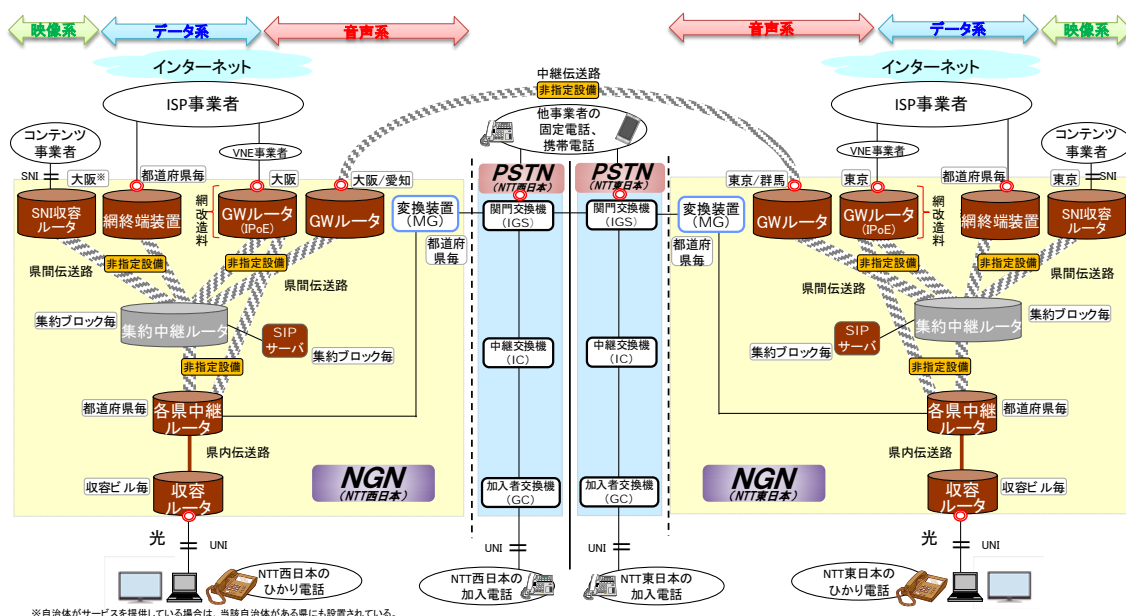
映像系
データ系
音声系
音声系
データ系
映像系

インターネット
ISP事業者
コンテンツ事業者
SNI
大阪※
都道府県毎
VNE事業者
大阪
大阪/愛知
SNI収容ルータ
網終端装置
GWルータ (IPoE)
網改造料
GWルータ
変換装置 (MG)
都道府県毎
県間伝送路
非指定設備
非指定設備
県間伝送路
集約ブロック毎
集約中継ルータ
SIPサーバ
集約ブロック毎
非指定設備
都道府県毎
各県中継ルータ
県内伝送路
NGN (NTT西日本)
収容ビル毎
収容ルータ
光
UNI
NTT西日本のひかり電話

中継伝送路
非指定設備
他事業者の固定電話、携帯電話
PSTN (NTT西日本)
PSTN (NTT東日本)
関門交換機 (IGS)
関門交換機 (IGS)
中継交換機 (IC)
中継交換機 (IC)
加入者交換機 (GC)
加入者交換機 (GC)
UNI
UNI
NTT西日本の加入電話
NTT東日本の加入電話

インターネット
ISP事業者
コンテンツ事業者
VNE事業者
東京/群馬
東京
都道府県毎
東京
SNI
変換装置 (MG)
都道府県毎
GWルータ
GWルータ (IPoE)
網改造料
網終端装置
SNI収容ルータ
非指定設備
非指定設備
非指定設備
県間伝送路
県間伝送路
集約ブロック毎
SIPサーバ
集約中継ルータ
集約ブロック毎
非指定設備
各県中継ルータ
都道府県毎
県内伝送路
NGN (NTT東日本)
収容ルータ
収容ビル毎
光
UNI
NTT東日本のひかり電話

※自治体がサービスを提供している場合は、当該自治体がある県にも設置されている。